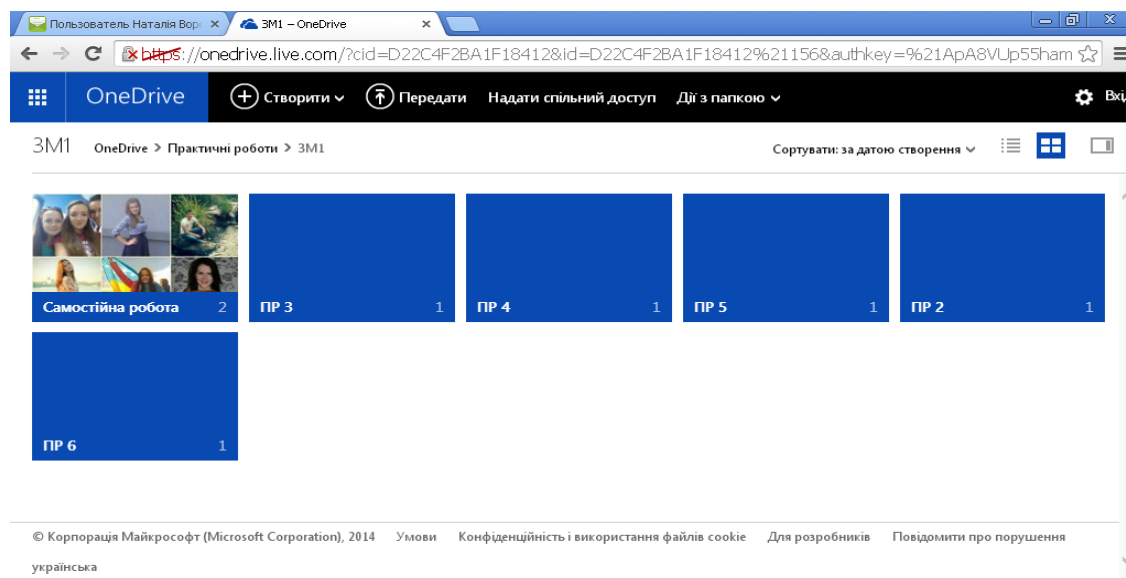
Пользователь Наталія Вор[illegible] ×
3М1 – OneDrive ×

https://onedrive.live.com/?cid=D22C4F2BA1F18412&id=D22C4F2BA1F18412%21156&authkey=%21ApA8VUp55ham

OneDrive
Створити
Передати
Надати спільний доступ
Дії з папкою
Вхі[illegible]

3М1
OneDrive > Практичні роботи > 3М1
Сортувати: за датою створення

Самостійна робота 2
ПР 3 1
ПР 4 1
ПР 5 1
ПР 2 1
ПР 6 1

© Корпорація Майкрософт (Microsoft Corporation), 2014 Умови Конфіденційність і використання файлів cookie Для розробників Повідомити про порушення
українська